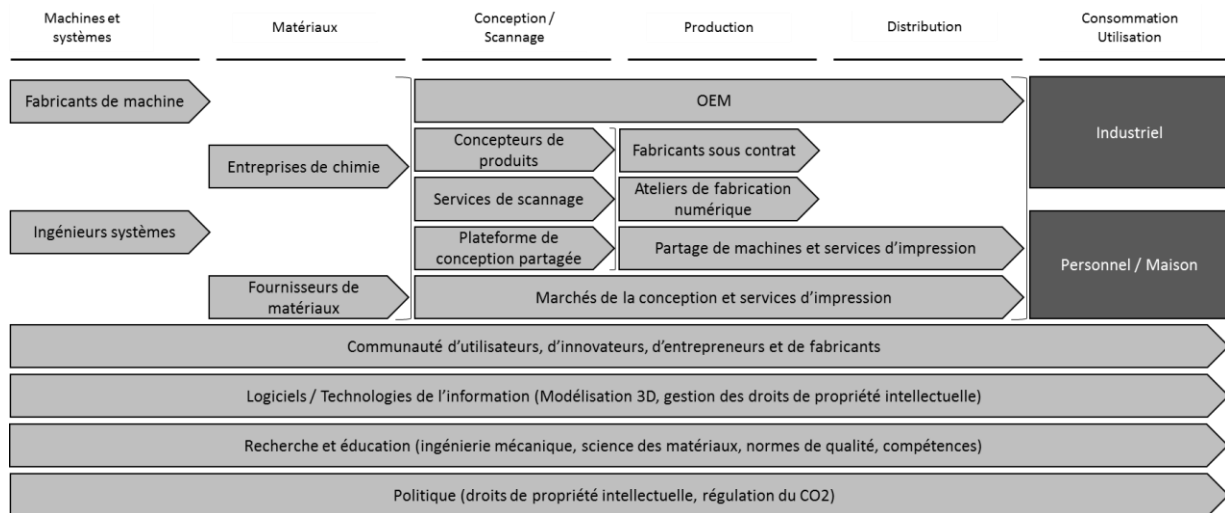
Machines et systèmes

Matériaux

Conception / Scannage

Production

Distribution

Consommation Utilisation

Fabricants de machine

OEM

Industriel

Entreprises de chimie

Concepteurs de produits

Fabricants sous contrat

Services de scannage

Ateliers de fabrication numérique

Ingénieurs systèmes

Plateforme de conception partagée

Partage de machines et services d'impression

Personnel / Maison

Fournisseurs de matériaux

Marchés de la conception et services d'impression

Communauté d'utilisateurs, d'innovateurs, d'entrepreneurs et de fabricants

Logiciels / Technologies de l'information (Modélisation 3D, gestion des droits de propriété intellectuelle)

Recherche et éducation (ingénierie mécanique, science des matériaux, normes de qualité, compétences)

Politique (droits de propriété intellectuelle, régulation du CO2)